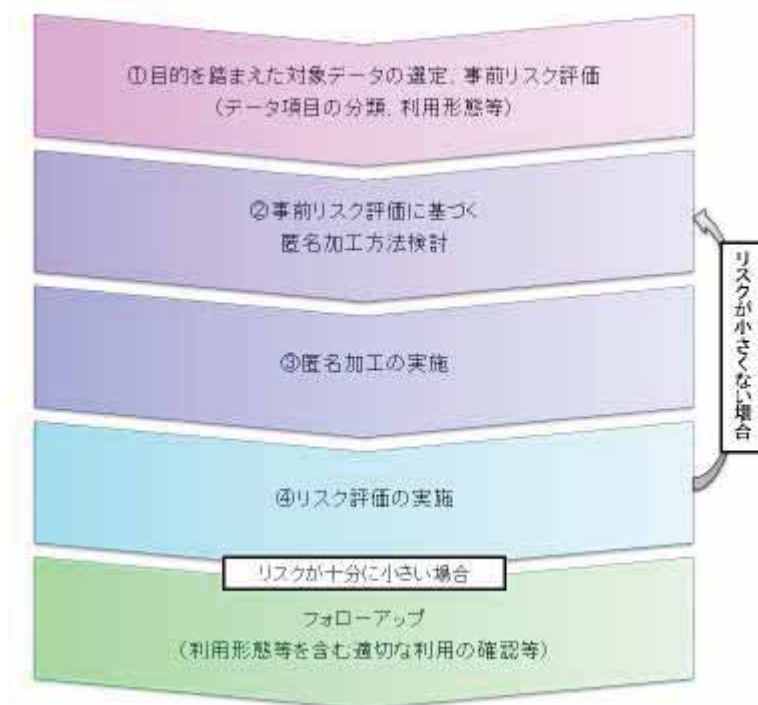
①目的を踏まえた対象データの選定、事前リスク評価
（データ項目の分類、利用形態等）

②事前リスク評価に基づく
匿名加工方法検討

③匿名加工の実施

④リスク評価の実施

リスクが小さくない場合

リスクが十分に小さい場合

フォローアップ
（利用形態等を含む適切な利用の確認等）